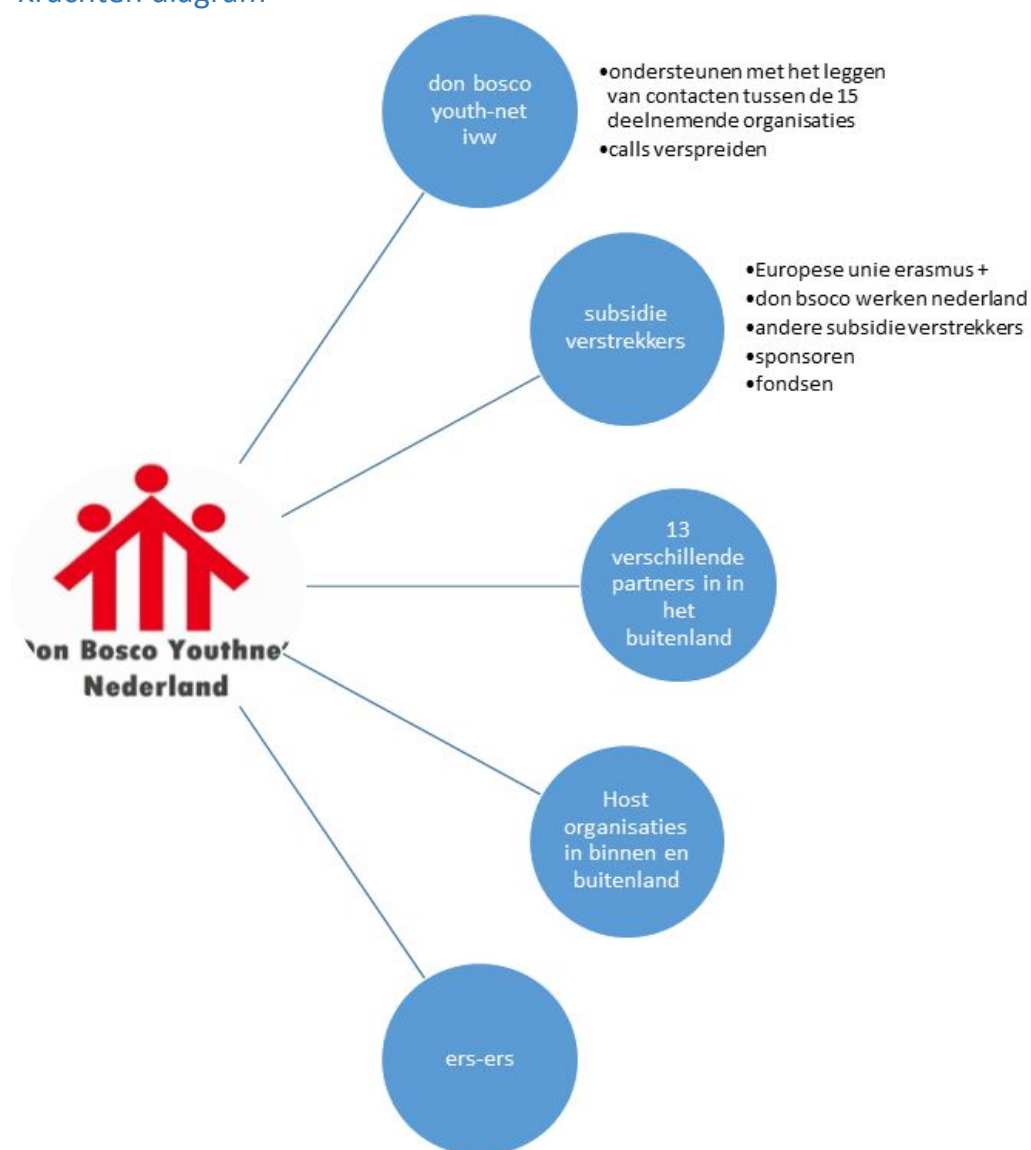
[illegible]

don bosco youth-net ivw

•ondersteunen met het leggen van contacten tussen de 15 deelnemende organisaties
•calls verspreiden

subsidie verstrekkers

•Europese unie erasmus +
•don bsoco werken nederland
•andere subsidie verstrekkers
•sponsoren
•fondsen

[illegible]on Bosco Youthne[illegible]
Nederland

13 verschillende partners in in het buitenland

Host organisaties in binnen en buitenland

ers-ers